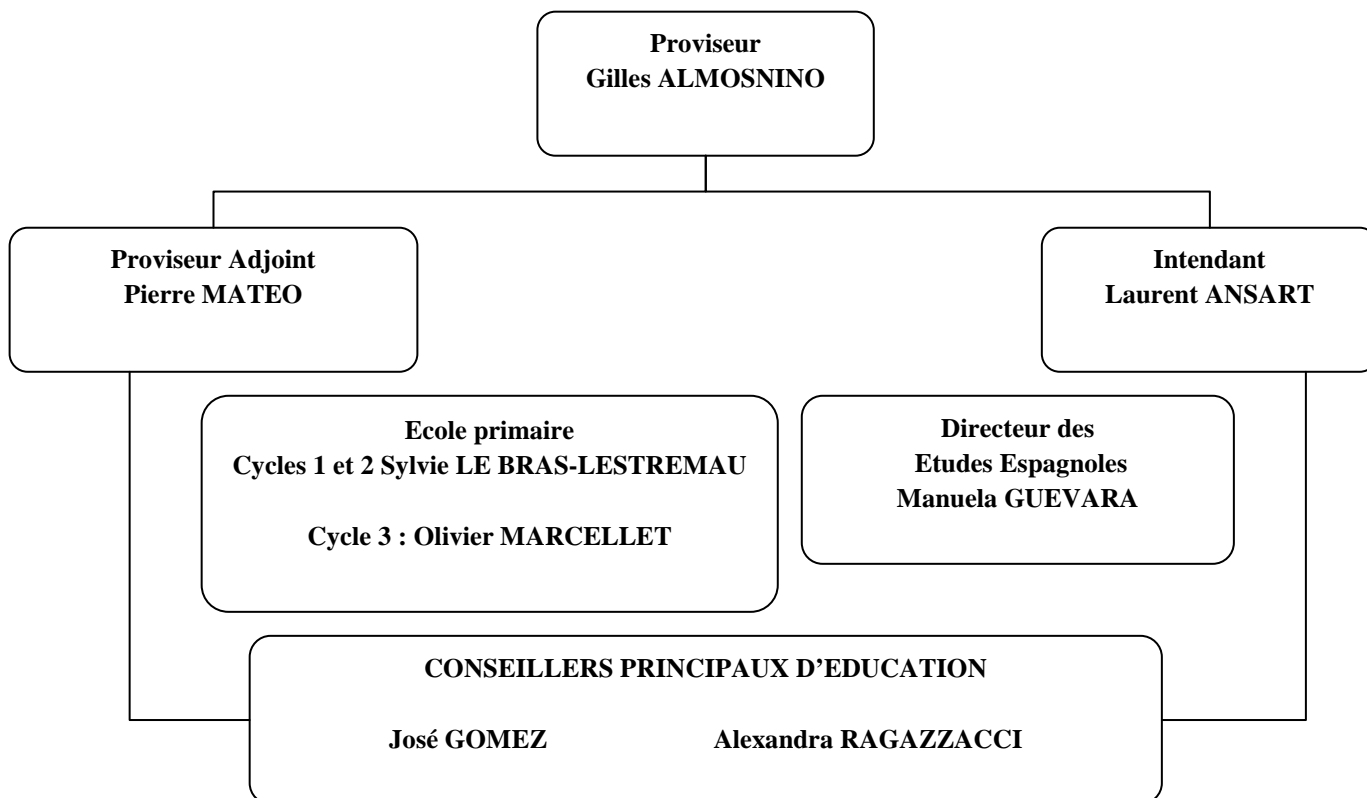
Proviseur
Gilles ALMOSNINO

Proviseur Adjoint
Pierre MATEO

Intendant
Laurent ANSART

Ecole primaire
Cycles 1 et 2 Sylvie LE BRAS-LESTREMAU

Cycle 3 : Olivier MARCELLET

Directeur des
Etudes Espagnoles
Manuela GUEVARA

CONSEILLERS PRINCIPAUX D'EDUCATION

José GOMEZ

Alexandra RAGAZZACCI